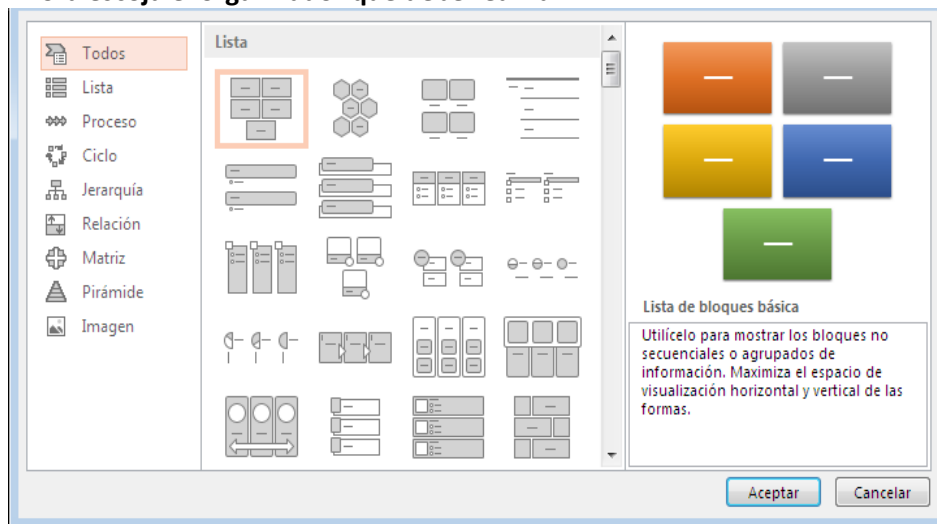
Todos
Lista
Proceso
Ciclo
Jerarquía
Relación
Matriz
Pirámide
Imagen

Lista

Lista de bloques básica

Utilícelo para mostrar los bloques no secuenciales o agrupados de información. Maximiza el espacio de visualización horizontal y vertical de las formas.

Aceptar
Cancelar